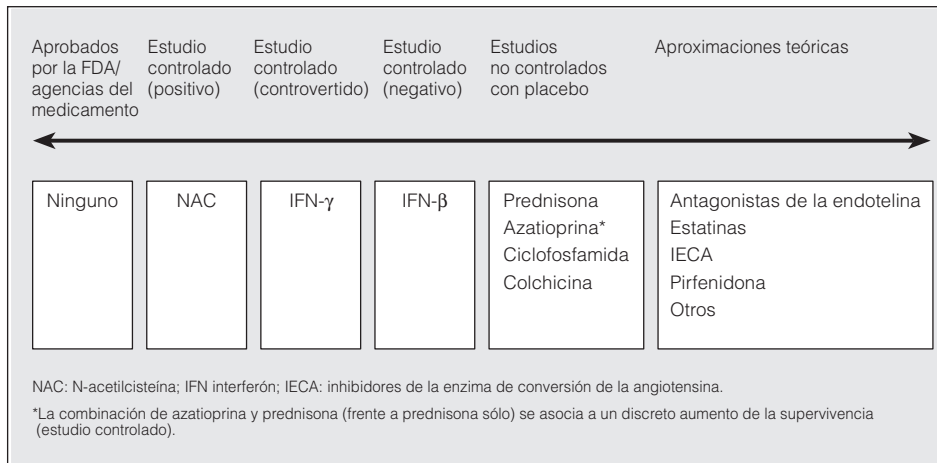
Aprobados por la FDA/ agencias del medicamento

Estudio controlado (positivo)

Estudio controlado (controvertido)

Estudio controlado (negativo)

Estudios no controlados con placebo

Aproximaciones teóricas

| Ninguno | NAC | IFN-$\gamma$ | IFN-$\beta$ | Prednisona Azatioprina* Ciclofosfamida Colchicina | Antagonistas de la endotelina Estatinas IECA Pirfenidona Otros |
|---|---|---|---|---|---|

NAC: N-acetilcisteína; IFN interferón; IECA: inhibidores de la enzima de conversión de la angiotensina.

*La combinación de azatioprina y prednisona (frente a prednisona sólo) se asocia a un discreto aumento de la supervivencia (estudio controlado).